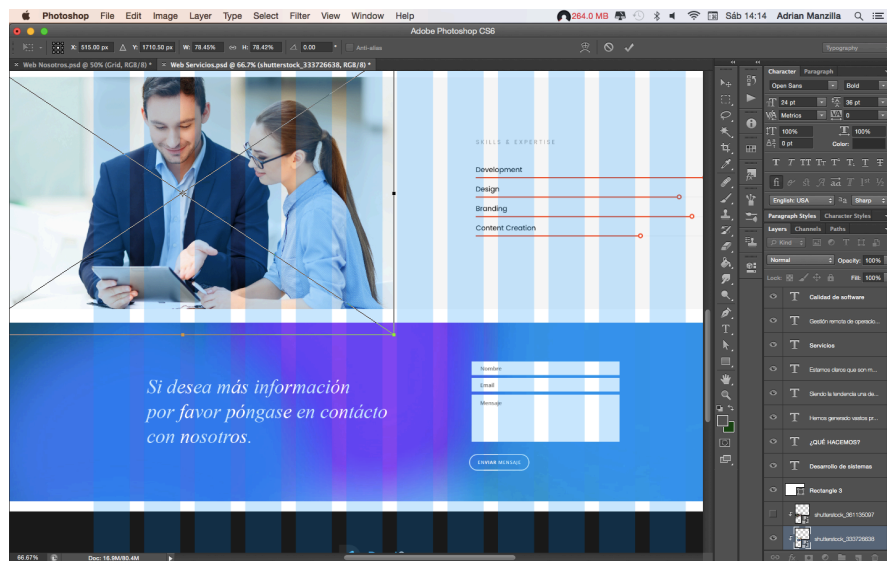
Photoshop File Edit Image Layer Type Select Filter View Window Help 264.0 MB Sáb 14:14 Adrian Manzilla

Adobe Photoshop CS6

X: 515.00 px Y: 1710.50 px W: 78.45% H: 78.42% 0.00 Anti-alias

Typography

Web Nosotros.psd @ 50% (Grid, RGB/8) * Web Servicios.psd @ 66.7% (shutterstock_333726638, RGB/8) *

SKILLS & EXPERTISE

Development

Design

Branding

Content Creation

Si desea más información por favor póngase en contácto con nosotros.

Nombre

Email

Mensaje

ENVIAR MENSAJE

Character Paragraph

Open Sans Bold

24 pt 36 pt

Metrics 0

100% 100%

0 pt Color:

English: USA Sharp

Paragraph Styles Character Styles

Layers Channels Paths

Kind

Normal Opacity: 100%

Lock: Fill: 100%

Calidad de software

Gestión remota de operacio...

Servicios

Estamos claros que son m...

Siendo la tendencia una de...

Hemos generado vastos pr...

¿QUÉ HACEMOS?

Desarrollo de sistemas

Rectangle 3

shutterstock_351135097

shutterstock_333726638

66.67% Doc: 18.9M/80.4M